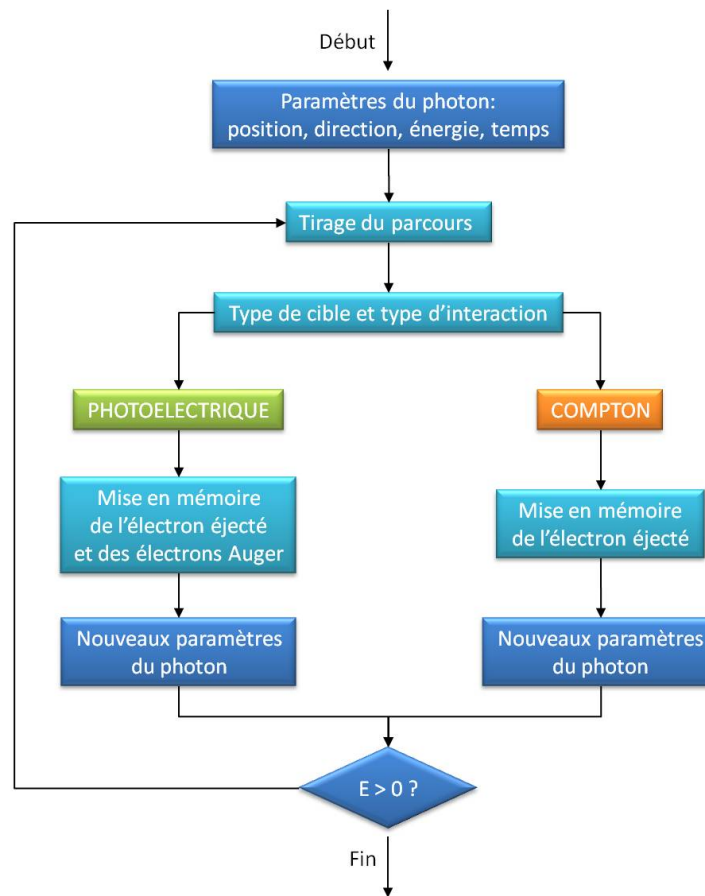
Début

Paramètres du photon: position, direction, énergie, temps

Tirage du parcours

Type de cible et type d'interaction

PHOTOELECTRIQUE

COMPTON

Mise en mémoire de l'électron éjecté et des électrons Auger

Mise en mémoire de l'électron éjecté

Nouveaux paramètres du photon

Nouveaux paramètres du photon

E > 0 ?

Fin